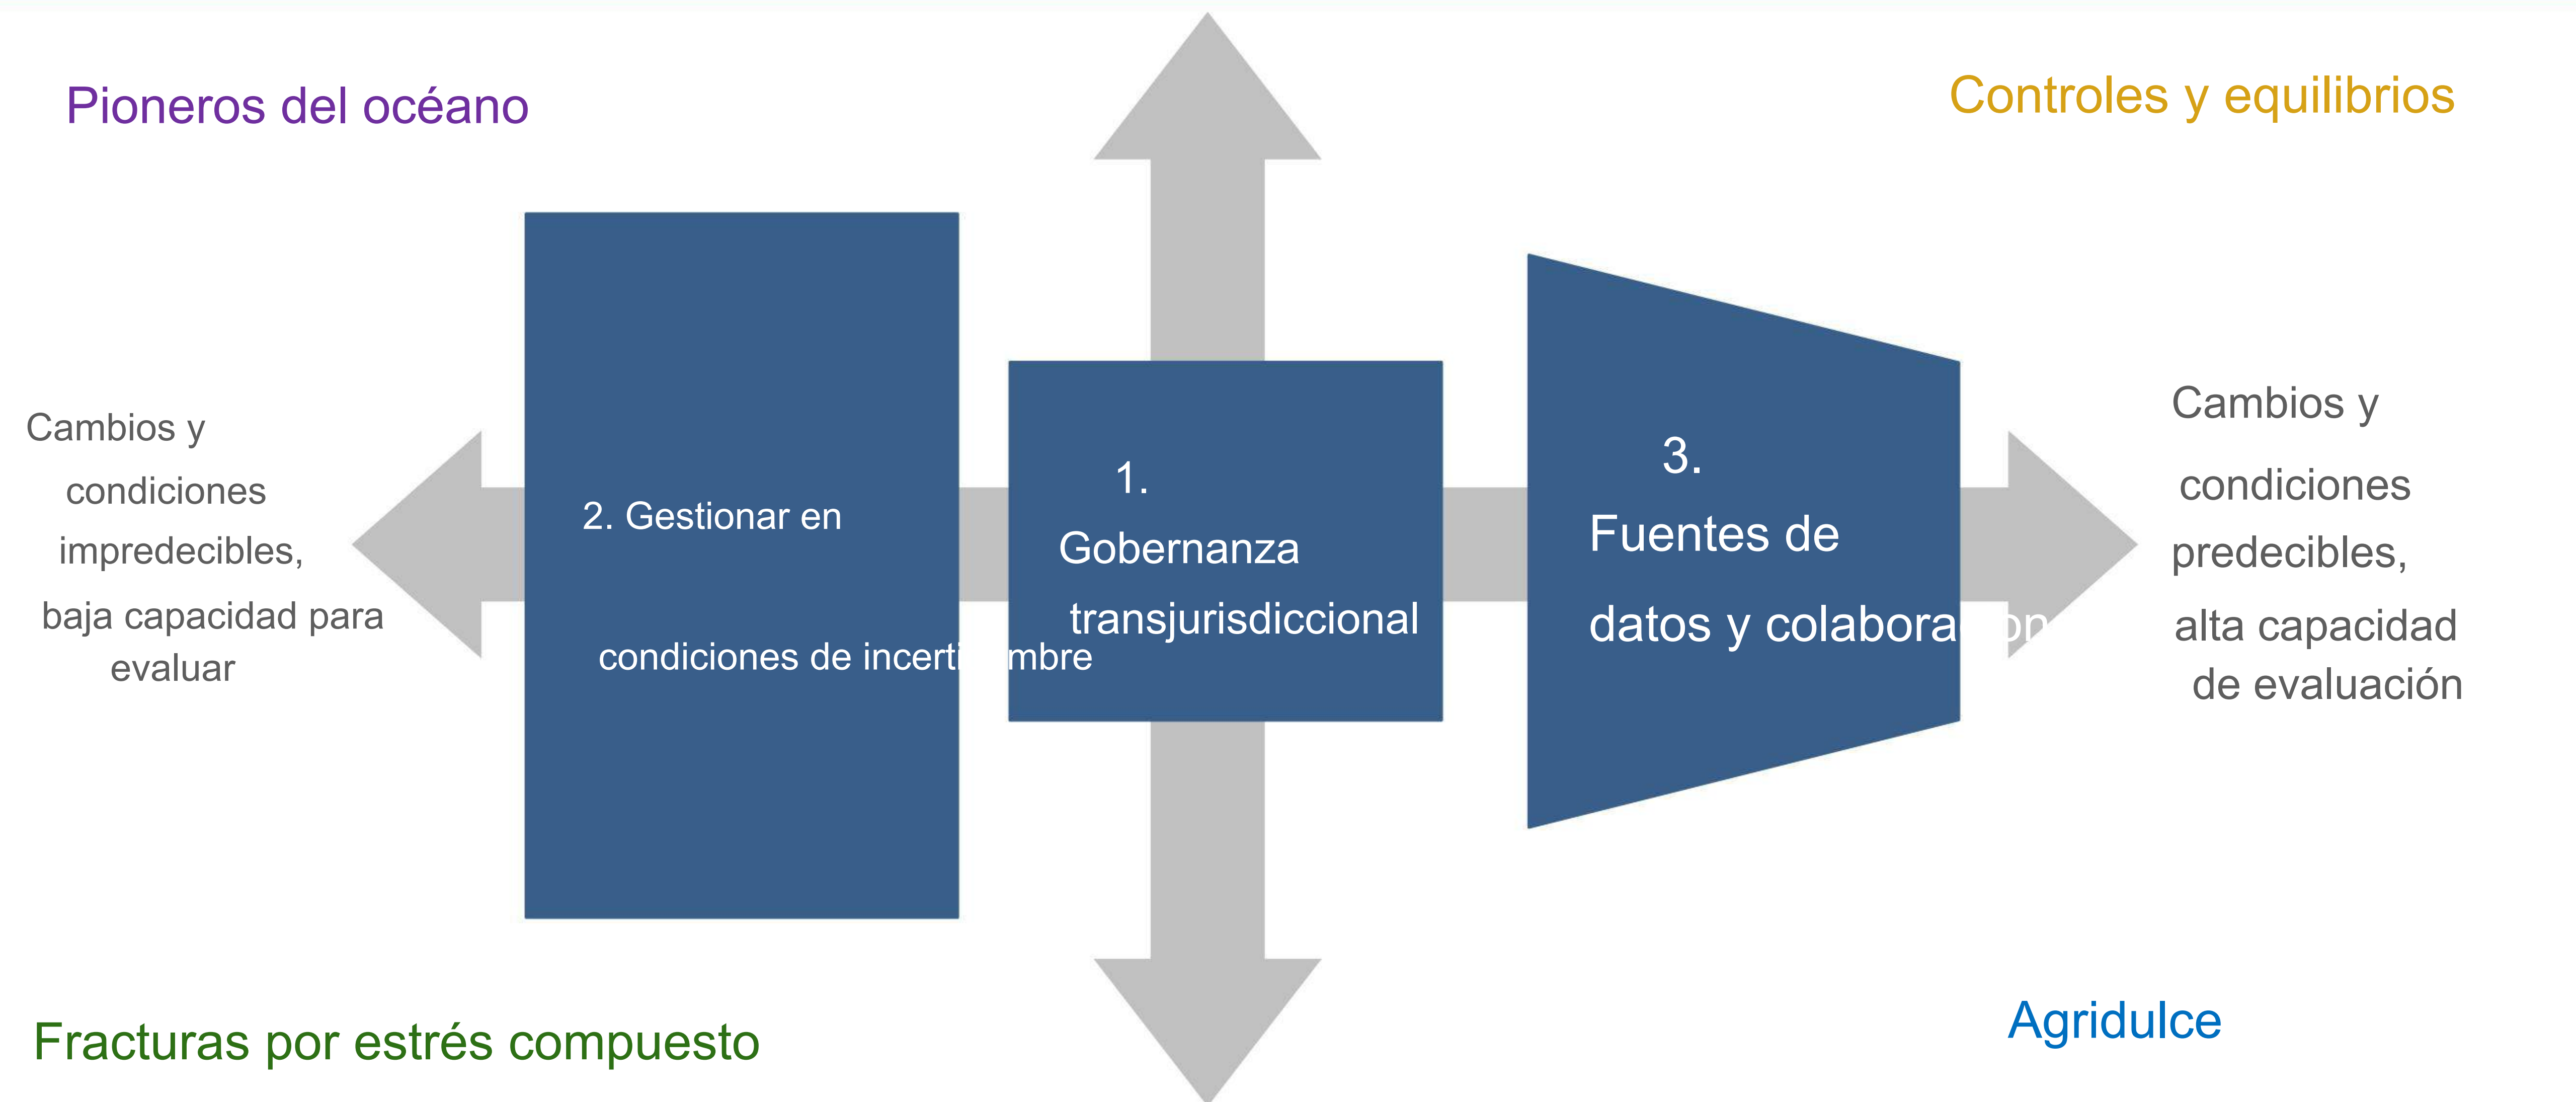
Pioneros del océano

Controles y equilibrios

Cambios y condiciones impredecibles, baja capacidad para evaluar

2. Gestionar en condiciones de incerti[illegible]mbre

1. Gobernanza transjurisdiccional

3. Fuentes de datos y colabora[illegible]

Cambios y condiciones predecibles, alta capacidad de evaluación

Fracturas por estrés compuesto

Agridulce